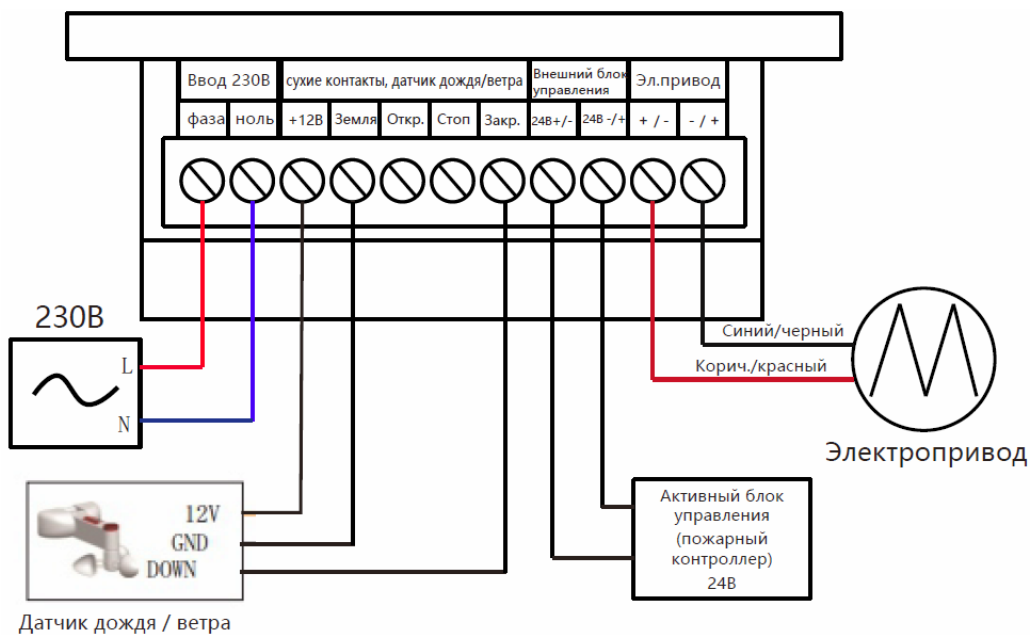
| Ввод 230В | | сухие контакты, датчик дождя/ветра | | | | | Внешний блок управления | | Эл.привод | |
|---|---|---|---|---|---|---|---|---|---|---|
| фаза | ноль | +12В | Земля | Откр. | Стоп | Закр. | 24В+/- | 24В -/+ | + / - | - / + |

230В
L
N

12V
GND
DOWN
Датчик дождя / ветра

Активный блок управления (пожарный контроллер) 24В

Синий/черный
Корич./красный

Электропривод